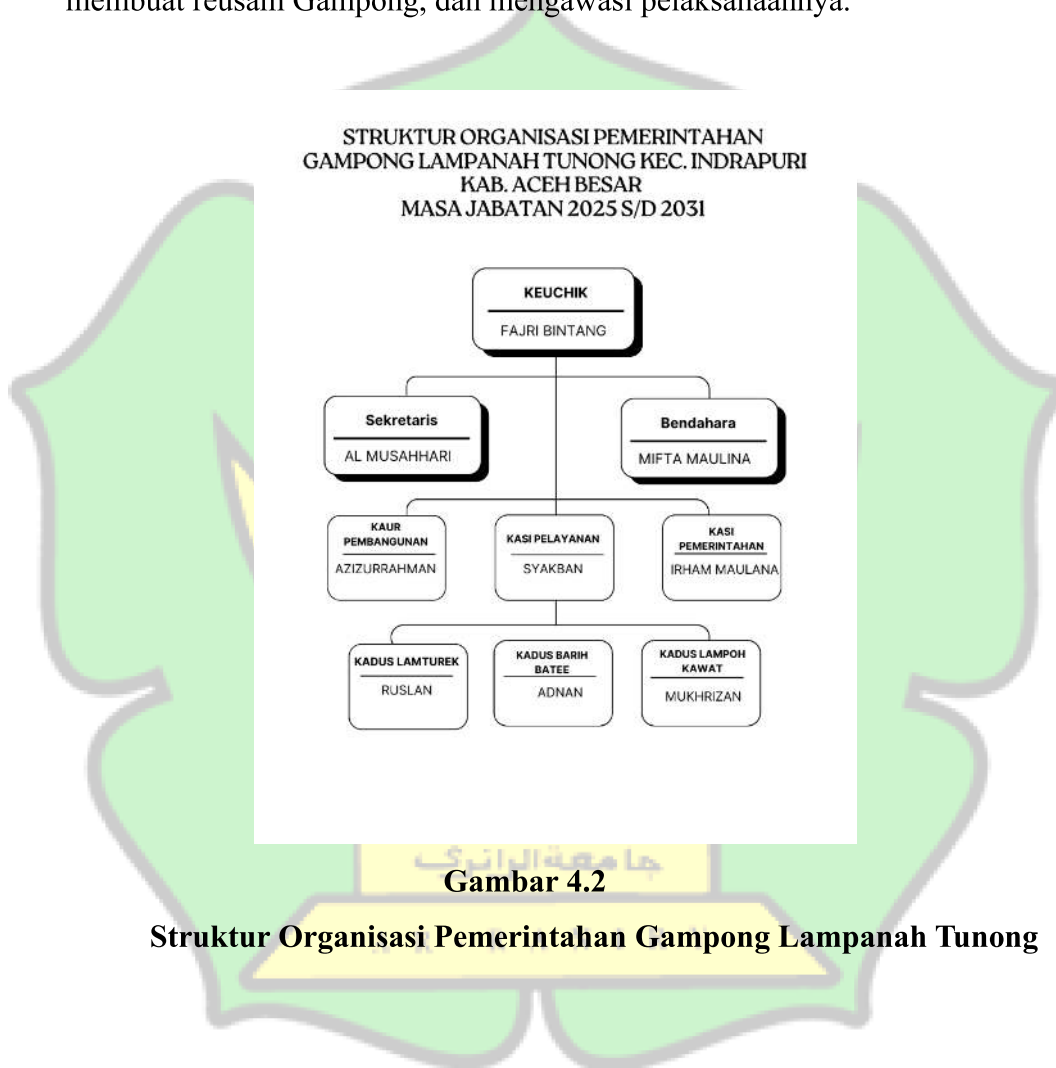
membuat reusam Gampong, dan mengawasi pelaksanaannya.

STRUKTUR ORGANISASI PEMERINTAHAN GAMPONG LAMPANAH TUNONG KEC. INDRAPURI KAB. ACEH BESAR MASA JABATAN 2025 S/D 2031

KEUCHIK
FAJRI BINTANG

Sekretaris
AL MUSAHHARI

Bendahara
MIFTA MAULINA

KAUR PEMBANGUNAN
AZIZURRAHMAN

KASI PELAYANAN
SYAKBAN

KASI PEMERINTAHAN
IRHAM MAULANA

KADUS LAMTUREK
RUSLAN

KADUS BARIH BATEE
ADNAN

KADUS LAMPOH KAWAT
MUKHRIZAN

جامعة الرانري

Gambar 4.2

Struktur Organisasi Pemerintahan Gampong Lampanah Tunong